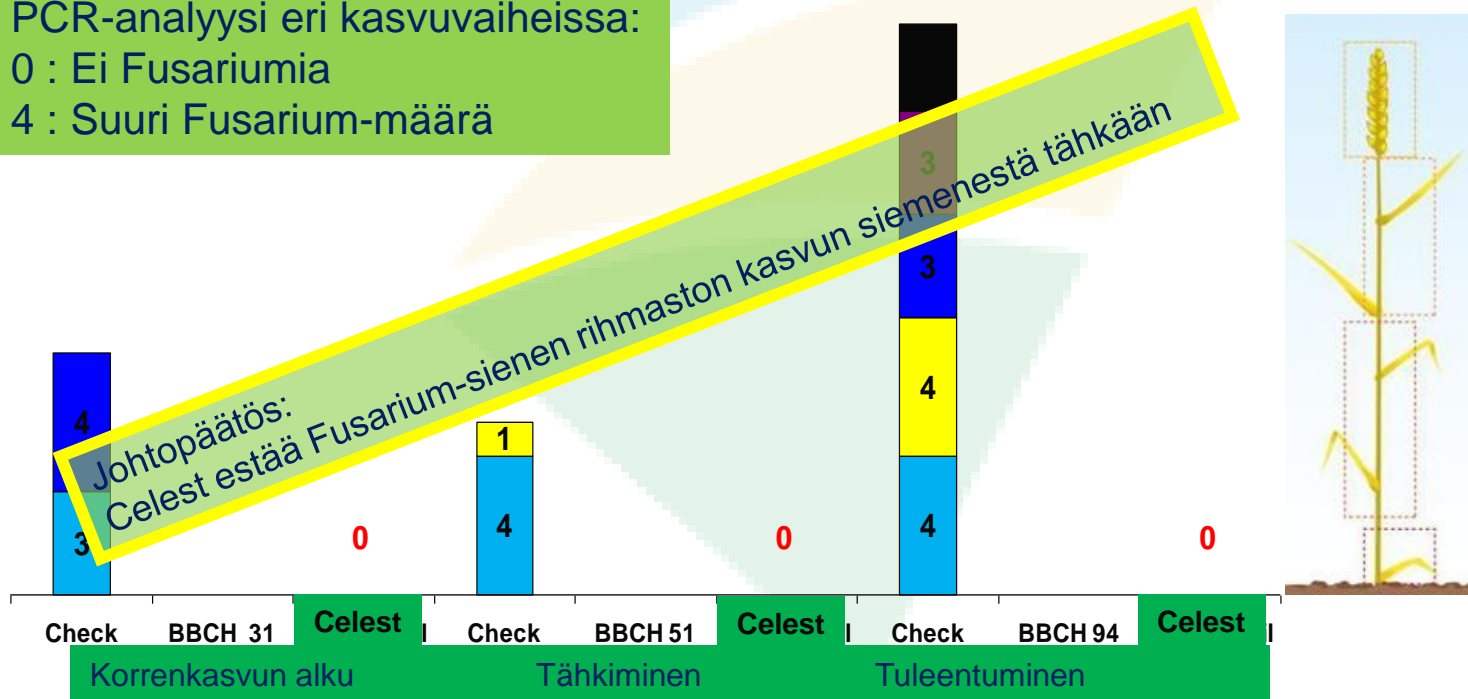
PCR-analyysi eri kasvuvaiheissa:
0 : Ei Fusariumia
4 : Suuri Fusarium-määrä

Johtopäätös:
Celest estää Fusarium-sienen rihmaston kasvun siemenestä tähkään

4
3
0
1
4
0
3
3
4
4
0

Check BBCH 31 Celest Check BBCH 51 Celest Check BBCH 94 Celest

Korrenkasvun alku Tähkiminen Tuleentuminen